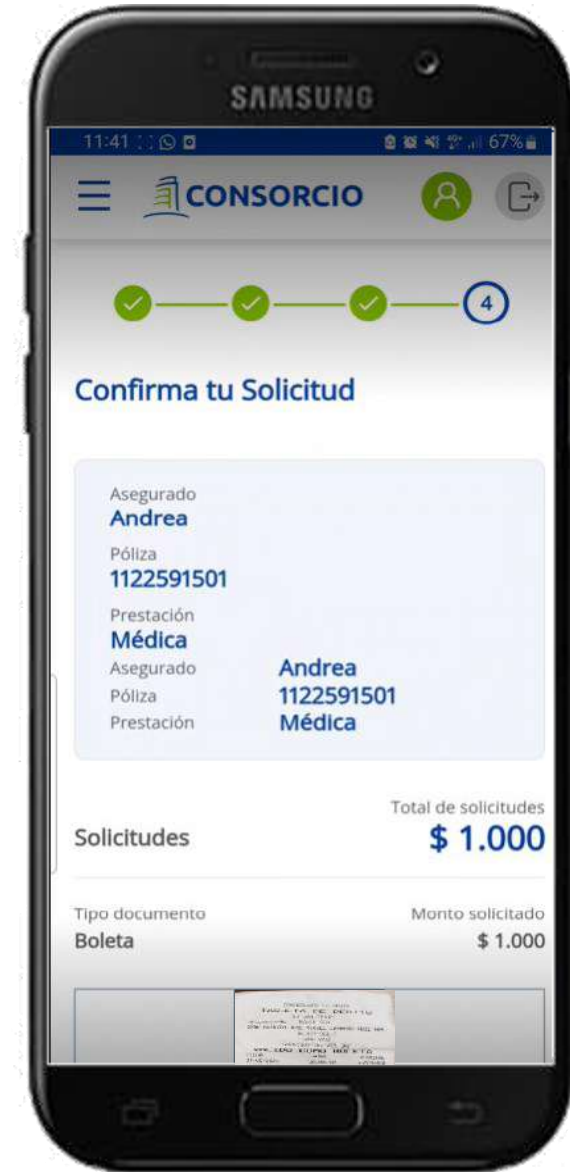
SAMSUNG

11:41 67%

CONSORCIO

4

Confirma tu Solicitud

Asegurado
Andrea
Póliza
1122591501
Prestación
Médica
Asegurado Andrea
Póliza 1122591501
Prestación Médica

Total de solicitudes
Solicitudes $ 1.000

Tipo documento
Boleta

Monto solicitado
$ 1.000

TARJETA DE DEBITO
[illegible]